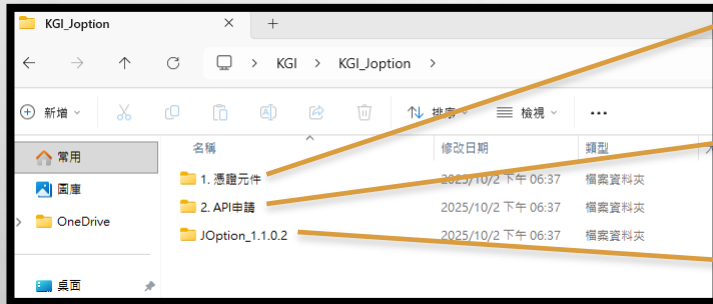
KGI_Joption

KGI > KGI_Joption >

新增 排序 檢視 ...

名稱 修改日期 類型

常用
圖庫
OneDrive
桌面

1. 憑證元件 2025/10/2 下午 06:37 檔案資料夾
2. API申請 2025/10/2 下午 06:37 檔案資料夾
JOption_1.1.0.2 2025/10/2 下午 06:37 檔案資料夾